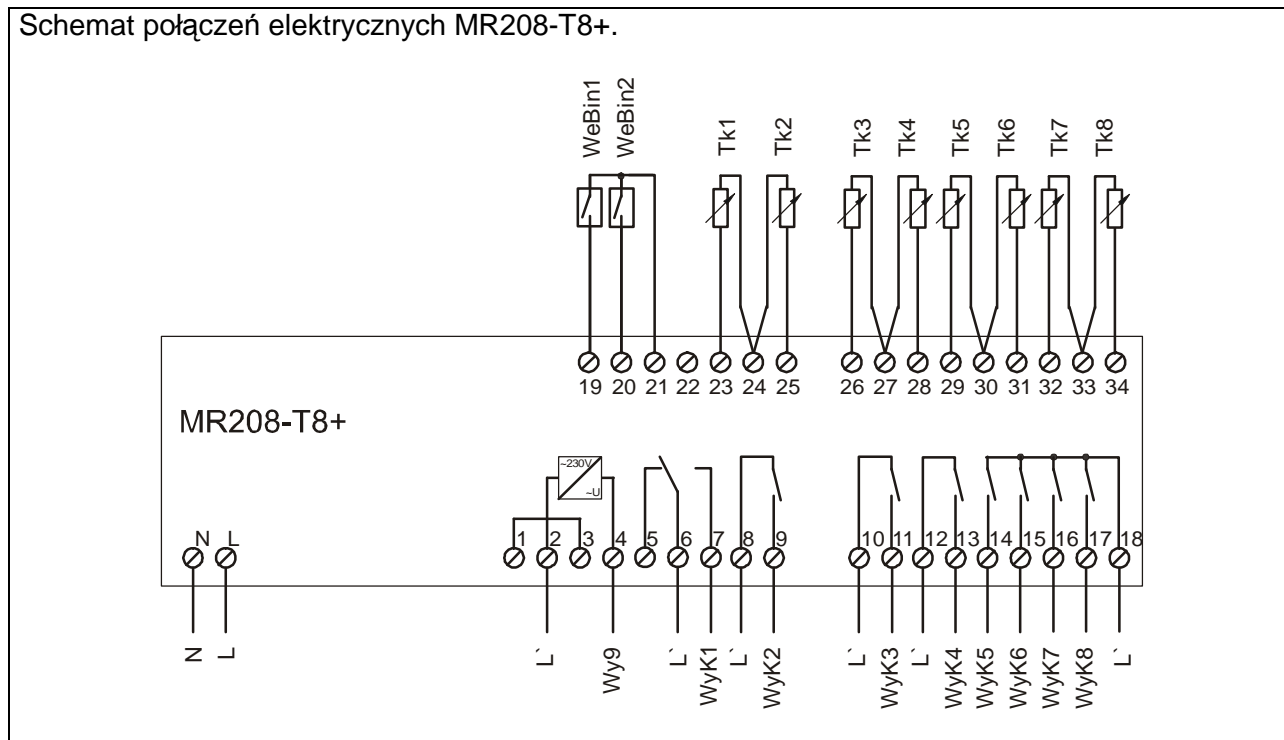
Schemat połączeń elektrycznych MR208-T8+.

WeBin1 WeBin2 Tk1 Tk2 Tk3 Tk4 Tk5 Tk6 Tk7 Tk8

19 20 21 22 23 24 25 26 27 28 29 30 31 32 33 34

MR208-T8+

~230V ~U

N L 1 2 3 4 5 6 7 8 9 10 11 12 13 14 15 16 17 18

N L L´ Wy9 L´ WyK1 L´ WyK2 L´ WyK3 L´ WyK4 WyK5 WyK6 WyK7 WyK8 L´